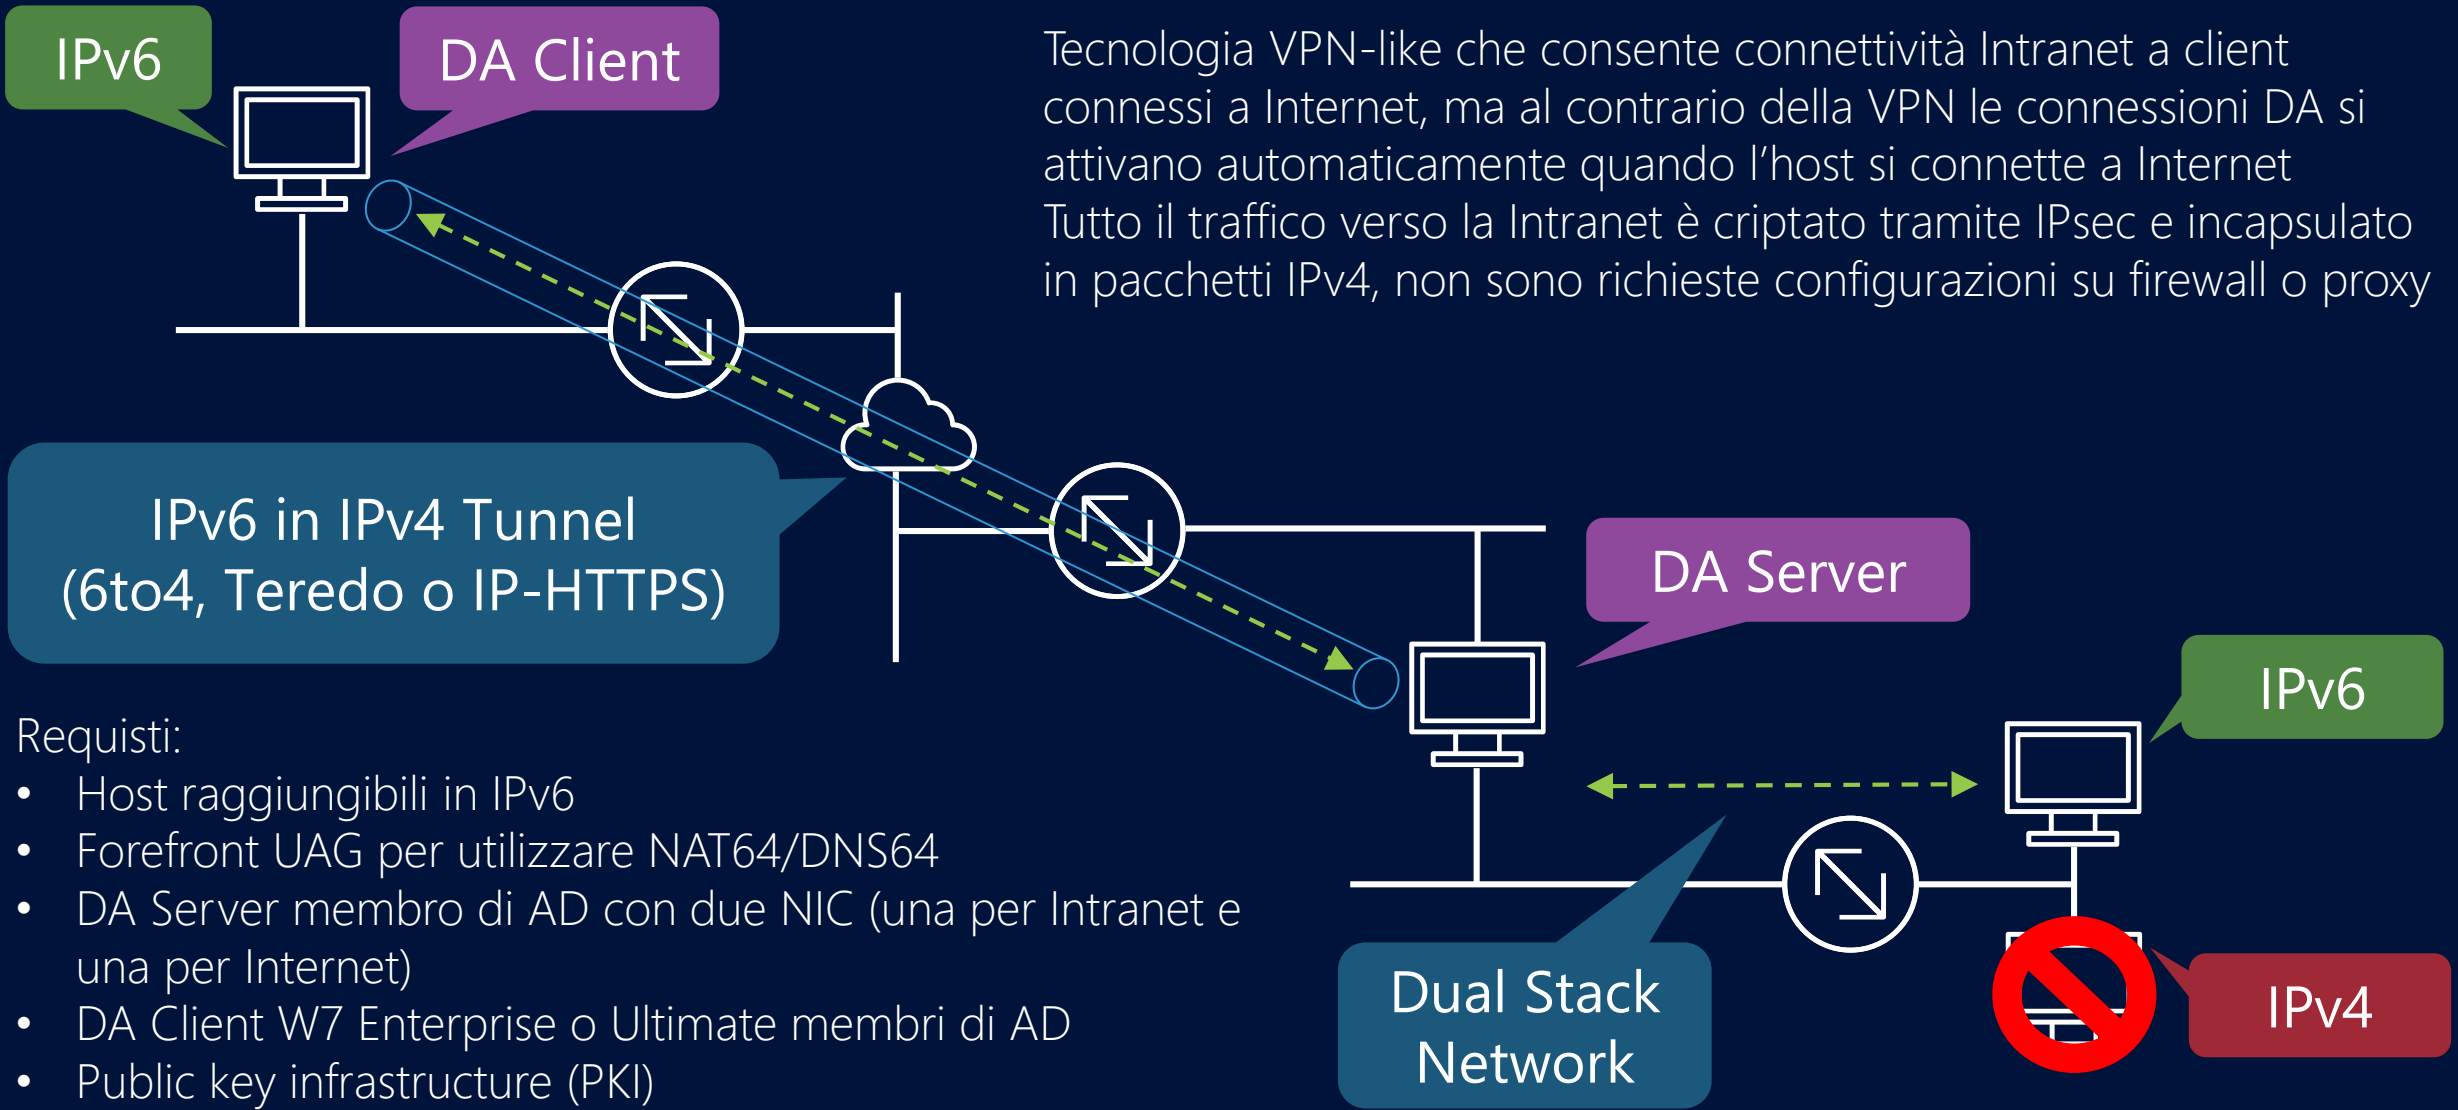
IPv6

DA Client

Tecnologia VPN-like che consente connettività Intranet a client connessi a Internet, ma al contrario della VPN le connessioni DA si attivano automaticamente quando l'host si connette a Internet
Tutto il traffico verso la Intranet è criptato tramite IPsec e incapsulato in pacchetti IPv4, non sono richieste configurazioni su firewall o proxy

IPv6 in IPv4 Tunnel
(6to4, Teredo o IP-HTTPS)

DA Server

IPv6

Requisti:
- Host raggiungibili in IPv6
- Forefront UAG per utilizzare NAT64/DNS64
- DA Server membro di AD con due NIC (una per Intranet e una per Internet)
- DA Client W7 Enterprise o Ultimate membri di AD
- Public key infrastructure (PKI)

Dual Stack Network

IPv4